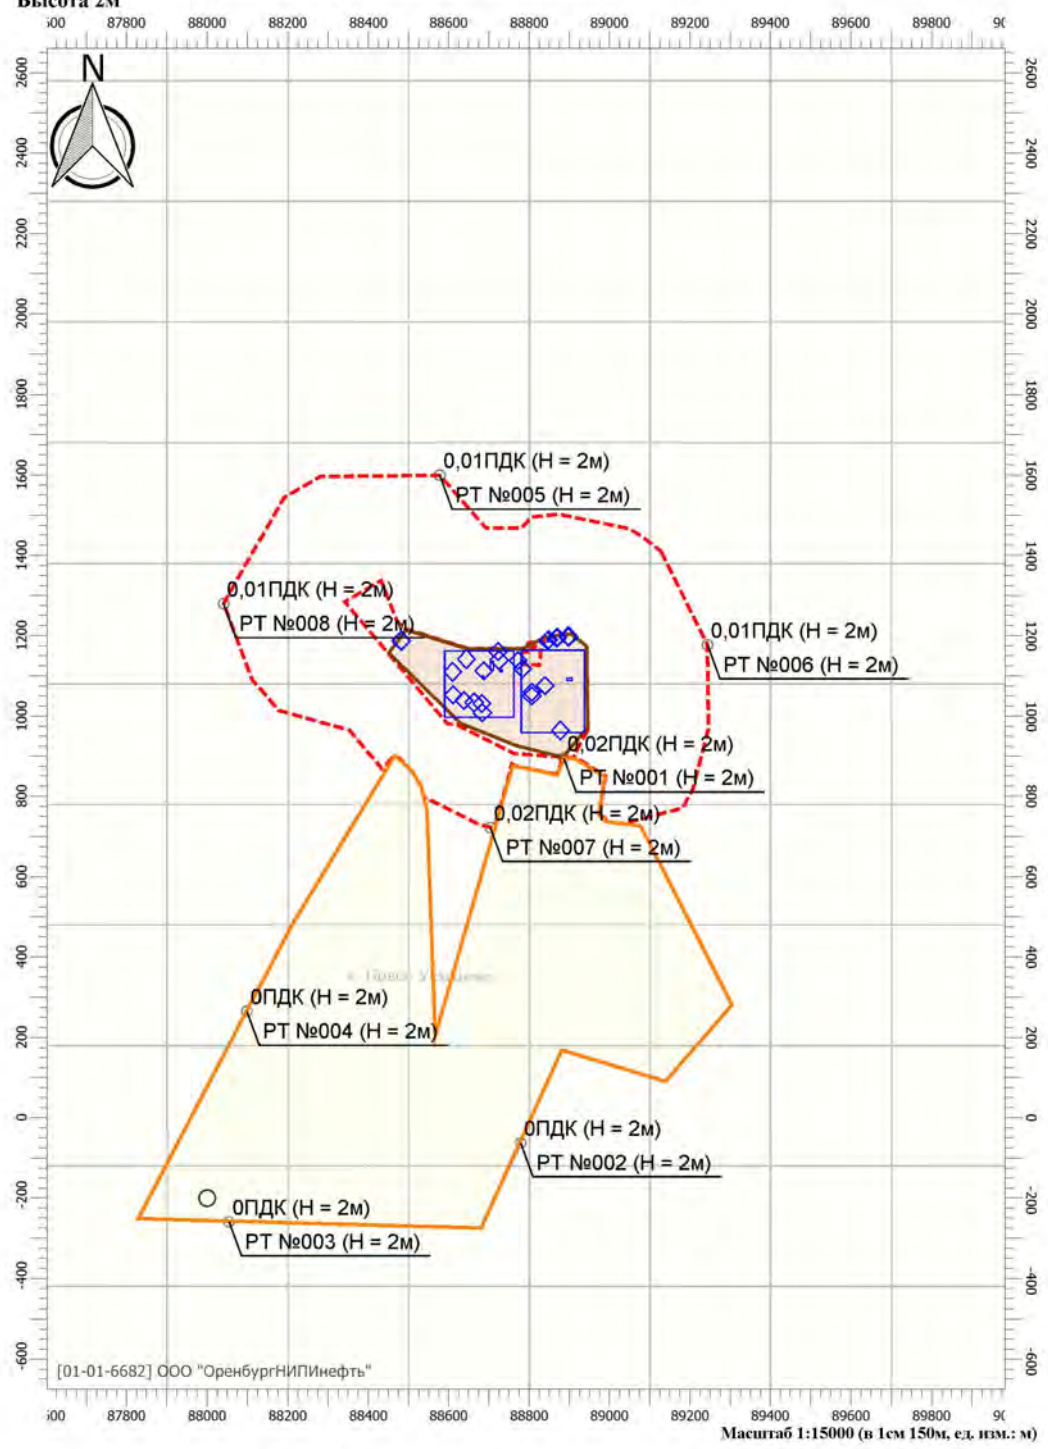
Высота 2м

i00 87800 88000 88200 88400 88600 88800 89000 89200 89400 89600 89800 9(

2600 2400 2200 2000 1800 1600 1400 1200 1000 800 600 400 200 0 -200 -400 -600

N

0,01ПДК (H = 2м)
РТ №005 (H = 2м)

0,01ПДК (H = 2м)
РТ №008 (H = 2м)

0,01ПДК (H = 2м)
РТ №006 (H = 2м)

0,02ПДК (H = 2м)
РТ №001 (H = 2м)

0,02ПДК (H = 2м)
РТ №007 (H = 2м)

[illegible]

0ПДК (H = 2м)
РТ №004 (H = 2м)

0ПДК (H = 2м)
РТ №002 (H = 2м)

0ПДК (H = 2м)
РТ №003 (H = 2м)

[01-01-6682] ООО "ОренбургНИПИнефть"

i00 87800 88000 88200 88400 88600 88800 89000 89200 89400 89600 89800 9(

Масштаб 1:15000 (в 1см 150м, ед. изм.: м)